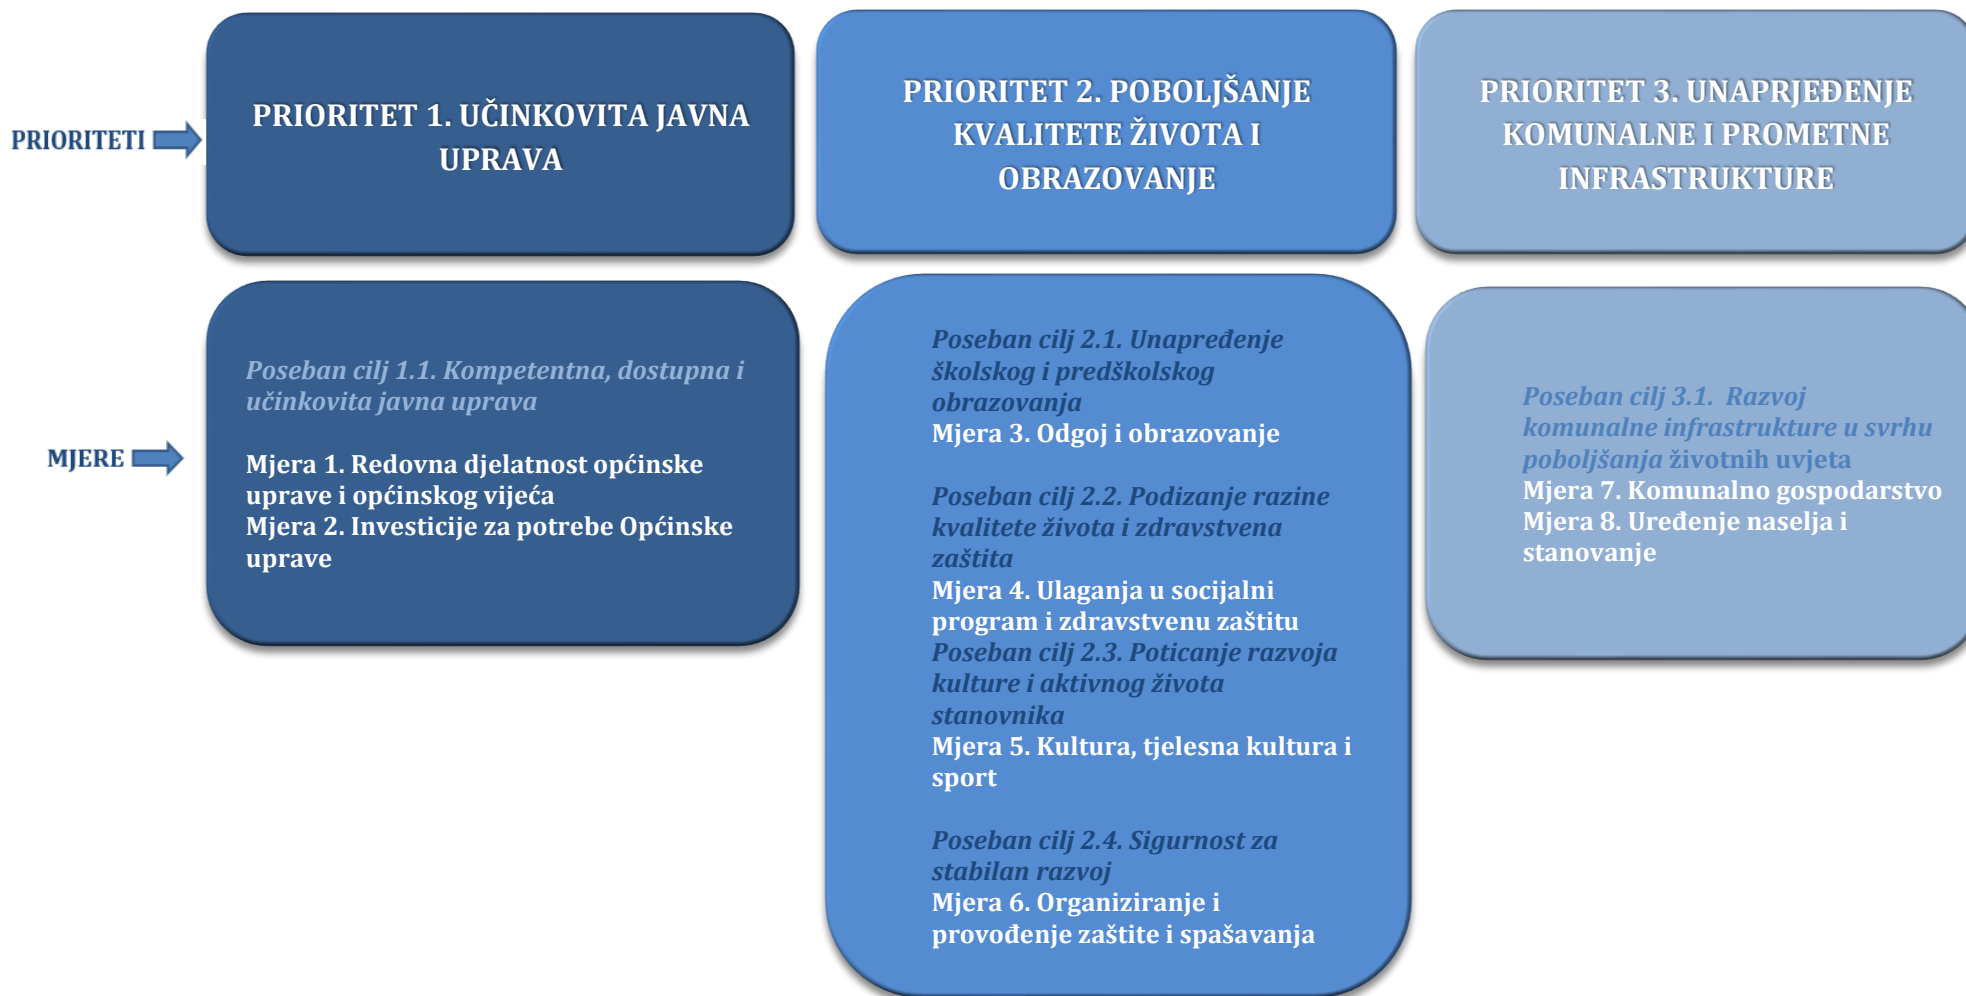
PRIORITETI

PRIORITET 1. UČINKOVITA JAVNA UPRAVA

PRIORITET 2. POBOLJŠANJE KVALITETE ŽIVOTA I OBRAZOVANJE

PRIORITET 3. UNAPRJEĐENJE KOMUNALNE I PROMETNE INFRASTRUKTURE

MJERE

Poseban cilj 1.1. Kompetentna, dostupna i učinkovita javna uprava

Mjera 1. Redovna djelatnost općinske uprave i općinskog vijeća
Mjera 2. Investicije za potrebe Općinske uprave

Poseban cilj 2.1. Unapređenje školskog i predškolskog obrazovanja
Mjera 3. Odgoj i obrazovanje

Poseban cilj 2.2. Podizanje razine kvalitete života i zdravstvena zaštita
Mjera 4. Ulaganja u socijalni program i zdravstvenu zaštitu
Poseban cilj 2.3. Poticanje razvoja kulture i aktivnog života stanovnika
Mjera 5. Kultura, tjelesna kultura i sport

Poseban cilj 2.4. Sigurnost za stabilan razvoj
Mjera 6. Organiziranje i provođenje zaštite i spašavanja

Poseban cilj 3.1. Razvoj komunalne infrastrukture u svrhu poboljšanja životnih uvjeta
Mjera 7. Komunalno gospodarstvo
Mjera 8. Uređenje naselja i stanovanje